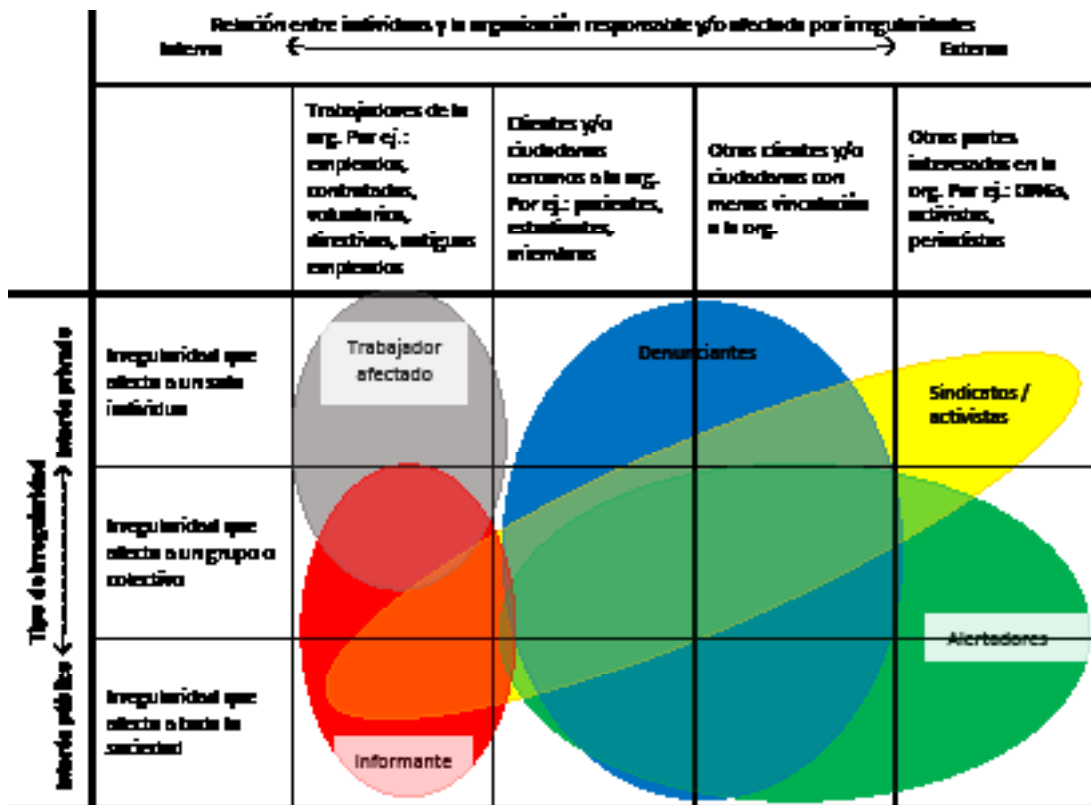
Relación entre individuos y la organización responsable y/o afectada por irregularidades
Interno ⟵⟶ Externo

| | Trabajadores de la org. Por ej.: empleados, contratados, voluntarios, directivos, antiguos empleados | Clientes y/o ciudadanos cercanos a la org. Por ej.: pacientes, estudiantes, miembros | Otros clientes y/o ciudadanos con menos vinculación a la org. | Otras partes interesadas en la org. Por ej.: ONGs, activistas, periodistas |
|---|---|---|---|---|
| Irregularidad que afecta a un solo individuo | | | | |
| Irregularidad que afecta a un grupo o colectivo | | | | |
| Irregularidad que afecta a toda la sociedad | | | | |

Tipo de irregularidad
Interés público ⟵⟶ Interés privado

Trabajador afectado
Denunciantes
Sindicatos / activistas
Alertadores
Informante